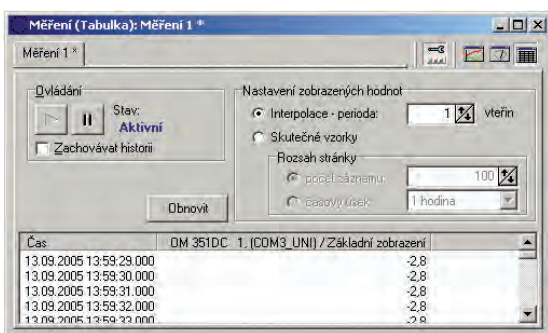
Měření (Tabulka): Měření 1 *

Měření 1 *

Ovládání

Stav:

Aktivní

Zachovávat historii

Nastavení zobrazených hodnot

Interpolace - perioda:

1

vteřin

Skutečné vzorky

Rozsah stránky

počet záznamů:

100

časový úsek:

1 hodina

Obnovit

| Čas | OM 351DC 1. (COM3_UNI) / Základní zobrazení |
|---|---|
| 13.09.2005 13:59:29.000 | -2,8 |
| 13.09.2005 13:59:30.000 | -2,8 |
| 13.09.2005 13:59:31.000 | -2,8 |
| 13.09.2005 13:59:32.000 | -2,8 |
| 13.09.2005 13:59:33.000 | -2,8 |